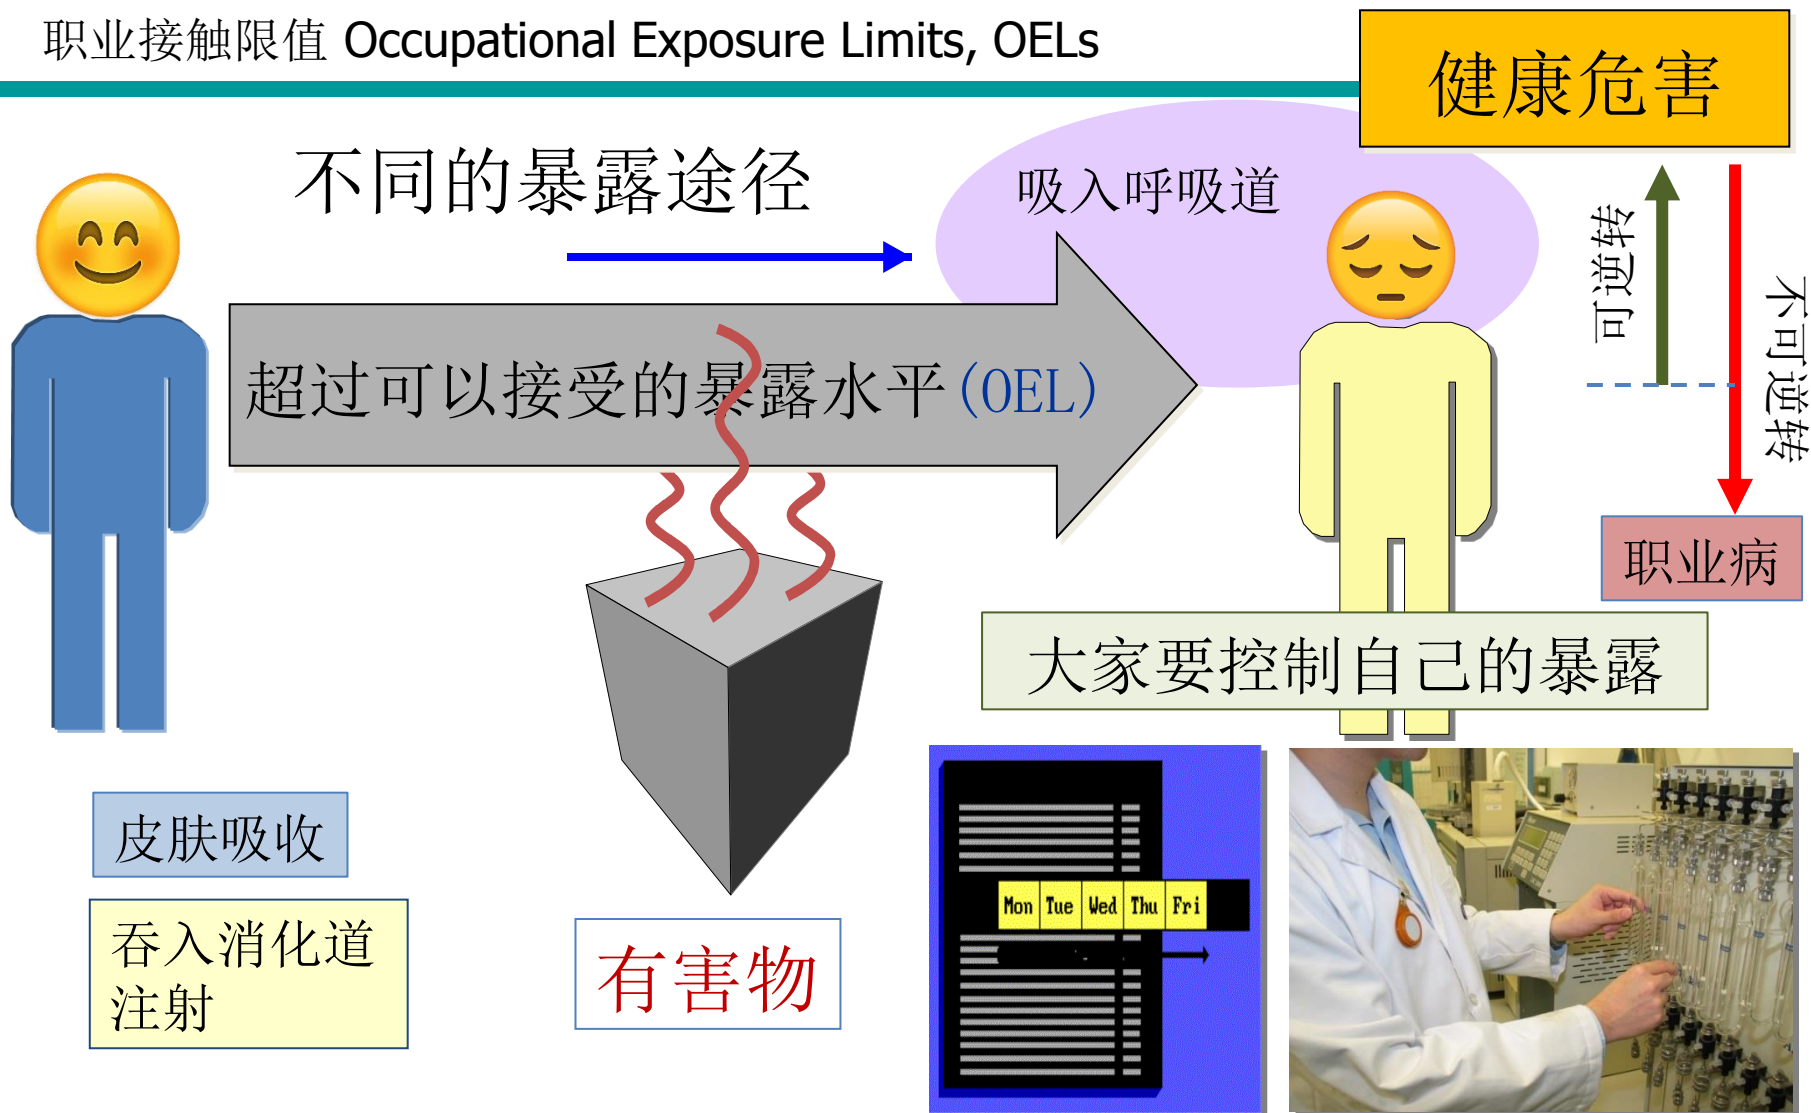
职业接触限值 Occupational Exposure Limits, OELs

健康危害

不同的暴露途径

吸入呼吸道

可逆转

不可逆转

超过可以接受的暴露水平(OEL)

职业病

大家要控制自己的暴露

Mon Tue Wed Thu Fri

皮肤吸收

吞入消化道
注射

有害物